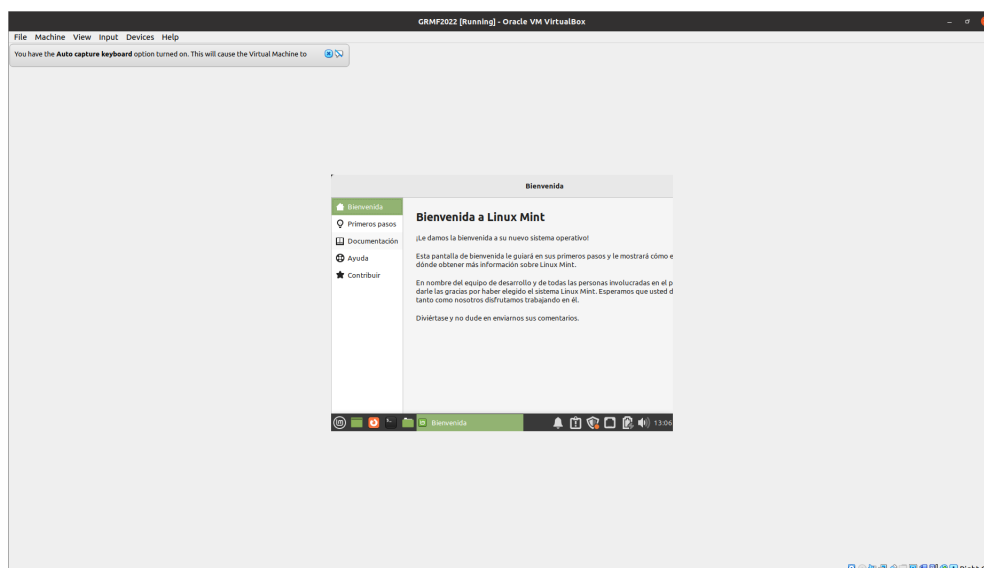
GRMF2022 [Running] - Oracle VM VirtualBox

File Machine View Input Devices Help

You have the **Auto capture keyboard** option turned on. This will cause the Virtual Machine to

Bienvenida

Bienvenida
Primeros pasos
Documentación
Ayuda
Contribuir

Bienvenida a Linux Mint

¡Le damos la bienvenida a su nuevo sistema operativo!

Esta pantalla de bienvenida le guiará en sus primeros pasos y le mostrará cómo e dónde obtener más información sobre Linux Mint.

En nombre del equipo de desarrollo y de todas las personas involucradas en el p darle las gracias por haber elegido el sistema Linux Mint. Esperamos que usted d tanto como nosotros disfrutamos trabajando en él.

Diviértase y no dude en enviarnos sus comentarios.

Bienvenida

13:06

Right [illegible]